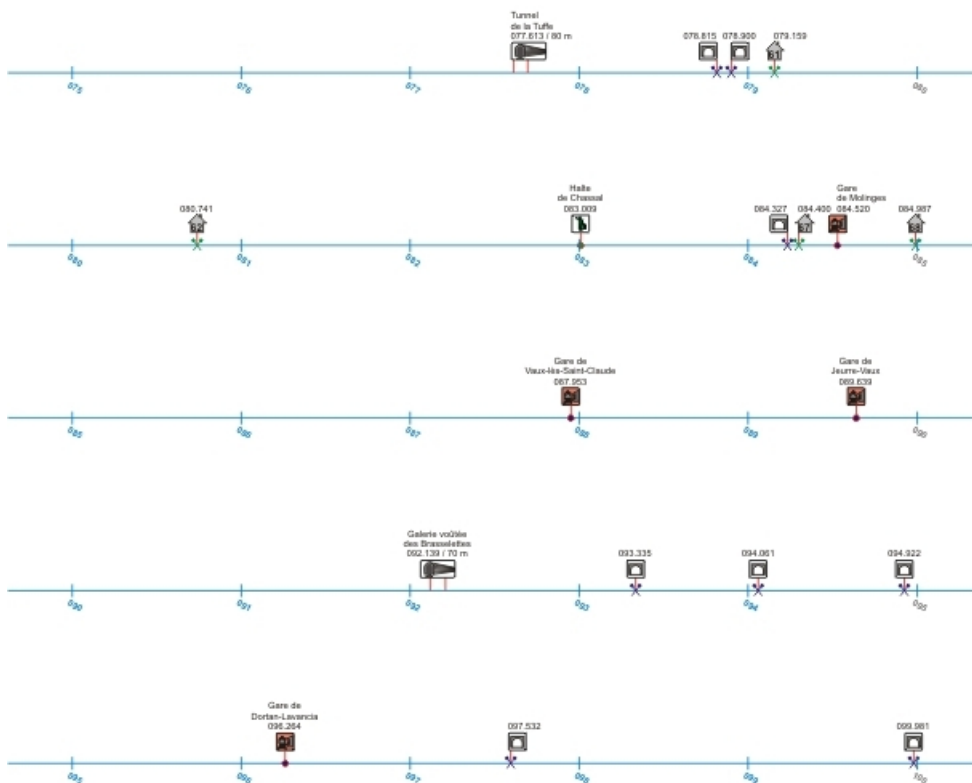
Tunnel
de la Tuffe
077.613 / 80 m

078.815 078.900 079.159

61

075 076 077 078 079 080

080.741

62

Halte
de Chassal
083.009

084.327 084.400

Gare
de Molinges
084.520

084.987

67

68

080 081 082 083 084 085

Gare de
Vaux-lès-Saint-Claude
087.953

Gare de
Jeurre-Vaux
089.639

085 086 087 088 089 090

Galerie voûtée
des Brasselettes
092.139 / 70 m

093.335

094.061

094.922

090 091 092 093 094 095

Gare de
Dortan-Lavancia
096.264

097.532

099.981

095 096 097 098 099 100